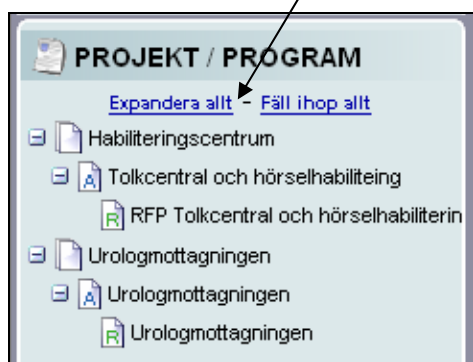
PROJEKT / PROGRAM

Expandera allt - Fäll ihop allt

Habiliteringscentrum

A Tolkcentral och hörselhabiliteing

R RFP Tolkcentral och hörselhabiliterin

Urologmottagningen

A Urologmottagningen

R Urologmottagningen